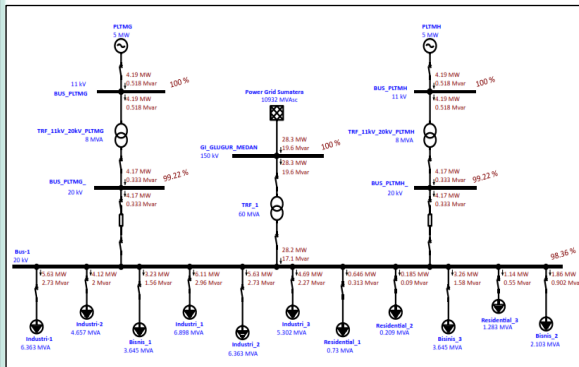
PLTMG
5 MW

4.19 MW
0.518 Mvar
100 %
11 kV
BUS_PLTMG
4.19 MW
0.518 Mvar

TRF_11kV_20kV_PLTMG
8 MVA

4.17 MW
0.333 Mvar
99.22 %
BUS_PLTMG_
20 kV
4.17 MW
0.333 Mvar

Power Grid Sumatera
10932 MVAsc

28.3 MW
19.6 Mvar
100 %
GI_GLUGUR_MEDAN
150 kV
28.3 MW
19.6 Mvar

TRF_1
60 MVA

28.2 MW
17.1 Mvar

PLTMH
5 MW

4.19 MW
0.518 Mvar
100 %
BUS_PLTMH
11 kV
4.19 MW
0.518 Mvar

TRF_11kV_20kV_PLTMH
8 MVA

4.17 MW
0.333 Mvar
99.22 %
BUS_PLTMH_
20 kV
4.17 MW
0.333 Mvar

Bus-1
20 kV
98.36 %

5.63 MW
2.73 Mvar
4.12 MW
2 Mvar
3.23 MW
1.56 Mvar
6.11 MW
2.96 Mvar
5.63 MW
2.73 Mvar
4.69 MW
2.27 Mvar
0.646 MW
0.313 Mvar
0.185 MW
0.09 Mvar
3.26 MW
1.58 Mvar
1.14 MW
0.55 Mvar
1.86 MW
0.902 Mvar

Industri-1
6.363 MVA
Industri-2
4.657 MVA
Bisnis_1
3.645 MVA
Industri_1
6.898 MVA
Industri_2
6.363 MVA
Industri_3
5.302 MVA
Residential_1
0.73 MVA
Residential_2
0.209 MVA
Bisnis_3
3.645 MVA
Residential_3
1.283 MVA
Bisnis_2
2.103 MVA